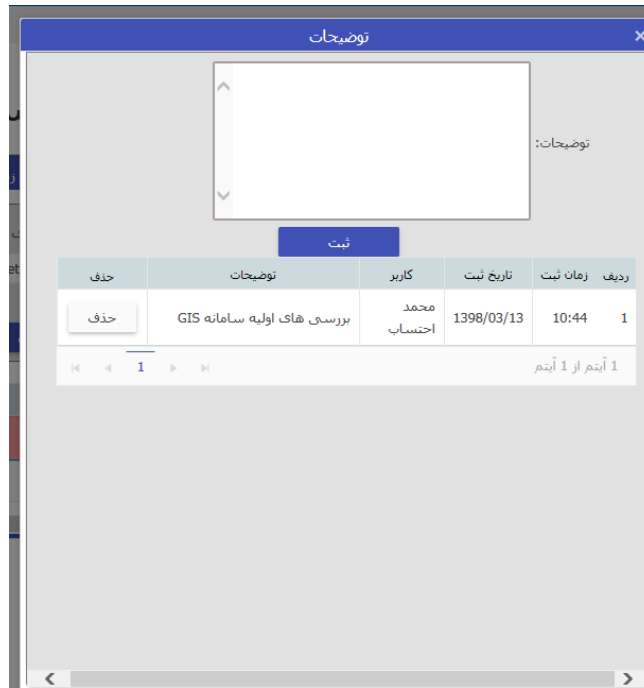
توضیحات

توضیحات:

ثبت

| ردیف | زمان ثبت | تاریخ ثبت | کاربر | توضیحات | حذف |
|---|---|---|---|---|---|
| 1 | 10:44 | 1398/03/13 | محمد احتساب | بررسی های اولیه سامانه GIS | حذف |

1

1 آیتم از 1 آیتم